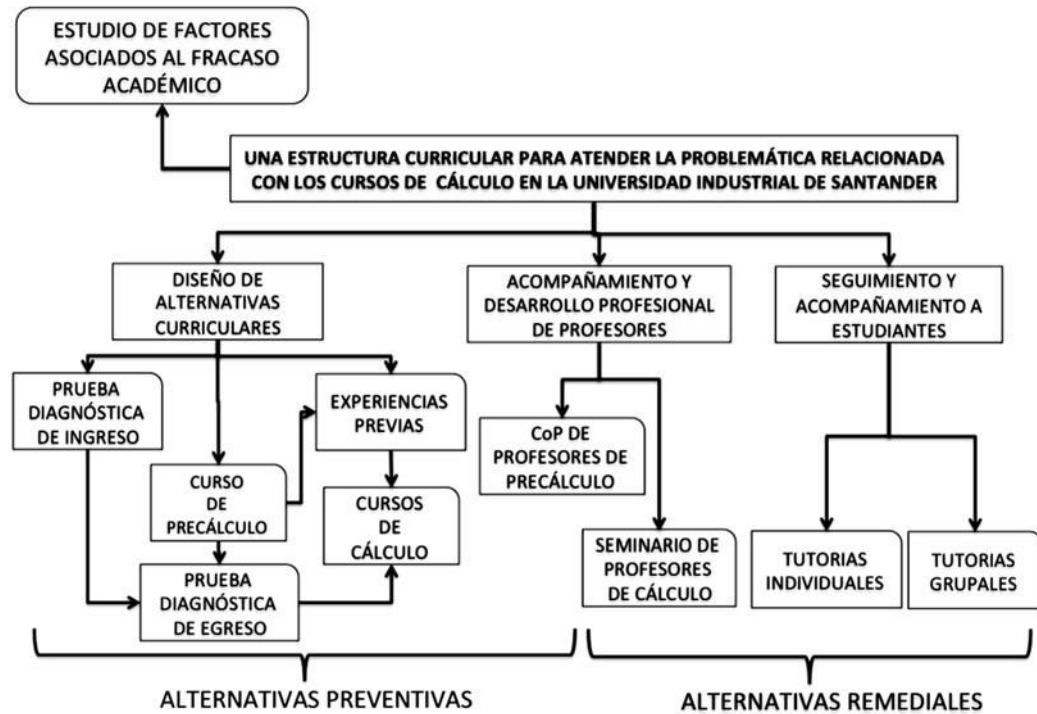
ESTUDIO DE FACTORES ASOCIADOS AL FRACASO ACADÉMICO

UNA ESTRUCTURA CURRICULAR PARA ATENDER LA PROBLEMÁTICA RELACIONADA CON LOS CURSOS DE CÁLCULO EN LA UNIVERSIDAD INDUSTRIAL DE SANTANDER

DISEÑO DE ALTERNATIVAS CURRICULARES

ACOMPAÑAMIENTO Y DESARROLLO PROFESIONAL DE PROFESORES

SEGUIMIENTO Y ACOMPAÑAMIENTO A ESTUDIANTES

PRUEBA DIAGNÓSTICA DE INGRESO

EXPERIENCIAS PREVIAS

CURSO DE PRECÁLCULO

CURSOS DE CÁLCULO

PRUEBA DIAGNÓSTICA DE EGRESO

CoP DE PROFESORES DE PRECÁLCULO

SEMINARIO DE PROFESORES DE CÁLCULO

TUTORIAS INDIVIDUALES

TUTORIAS GRUPALES

ALTERNATIVAS PREVENTIVAS

ALTERNATIVAS REMEDIALES